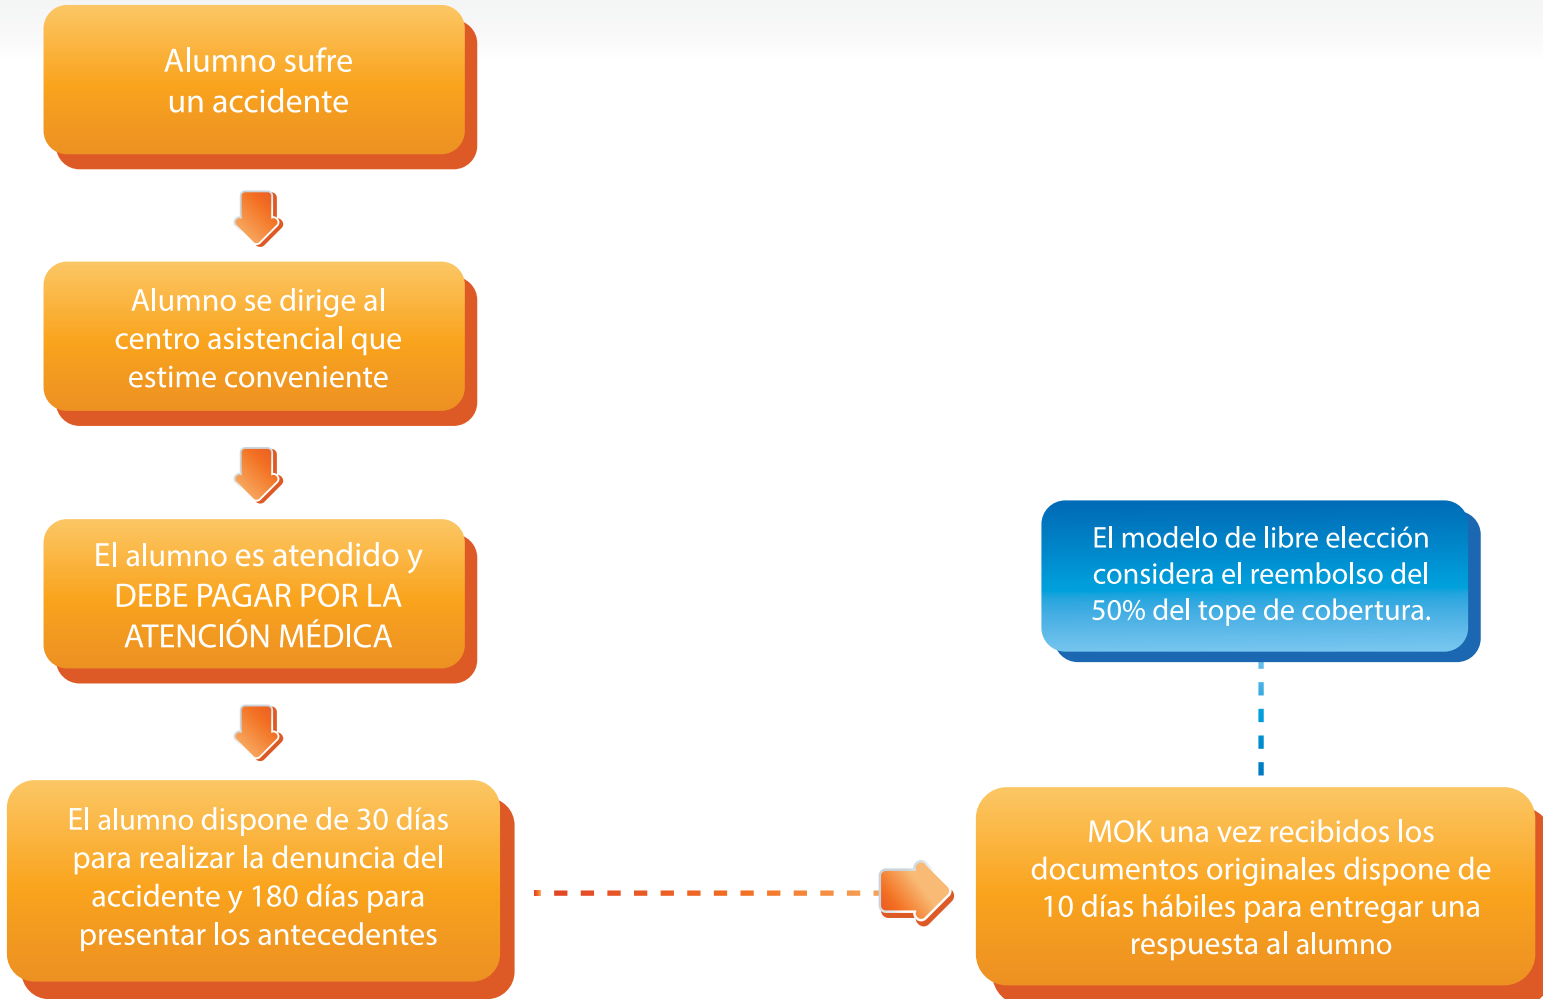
Alumno sufre un accidente

Alumno se dirige al centro asistencial que estime conveniente

El alumno es atendido y DEBE PAGAR POR LA ATENCIÓN MÉDICA

El alumno dispone de 30 días para realizar la denuncia del accidente y 180 días para presentar los antecedentes

El modelo de libre elección considera el reembolso del 50% del tope de cobertura.

MOK una vez recibidos los documentos originales dispone de 10 días hábiles para entregar una respuesta al alumno